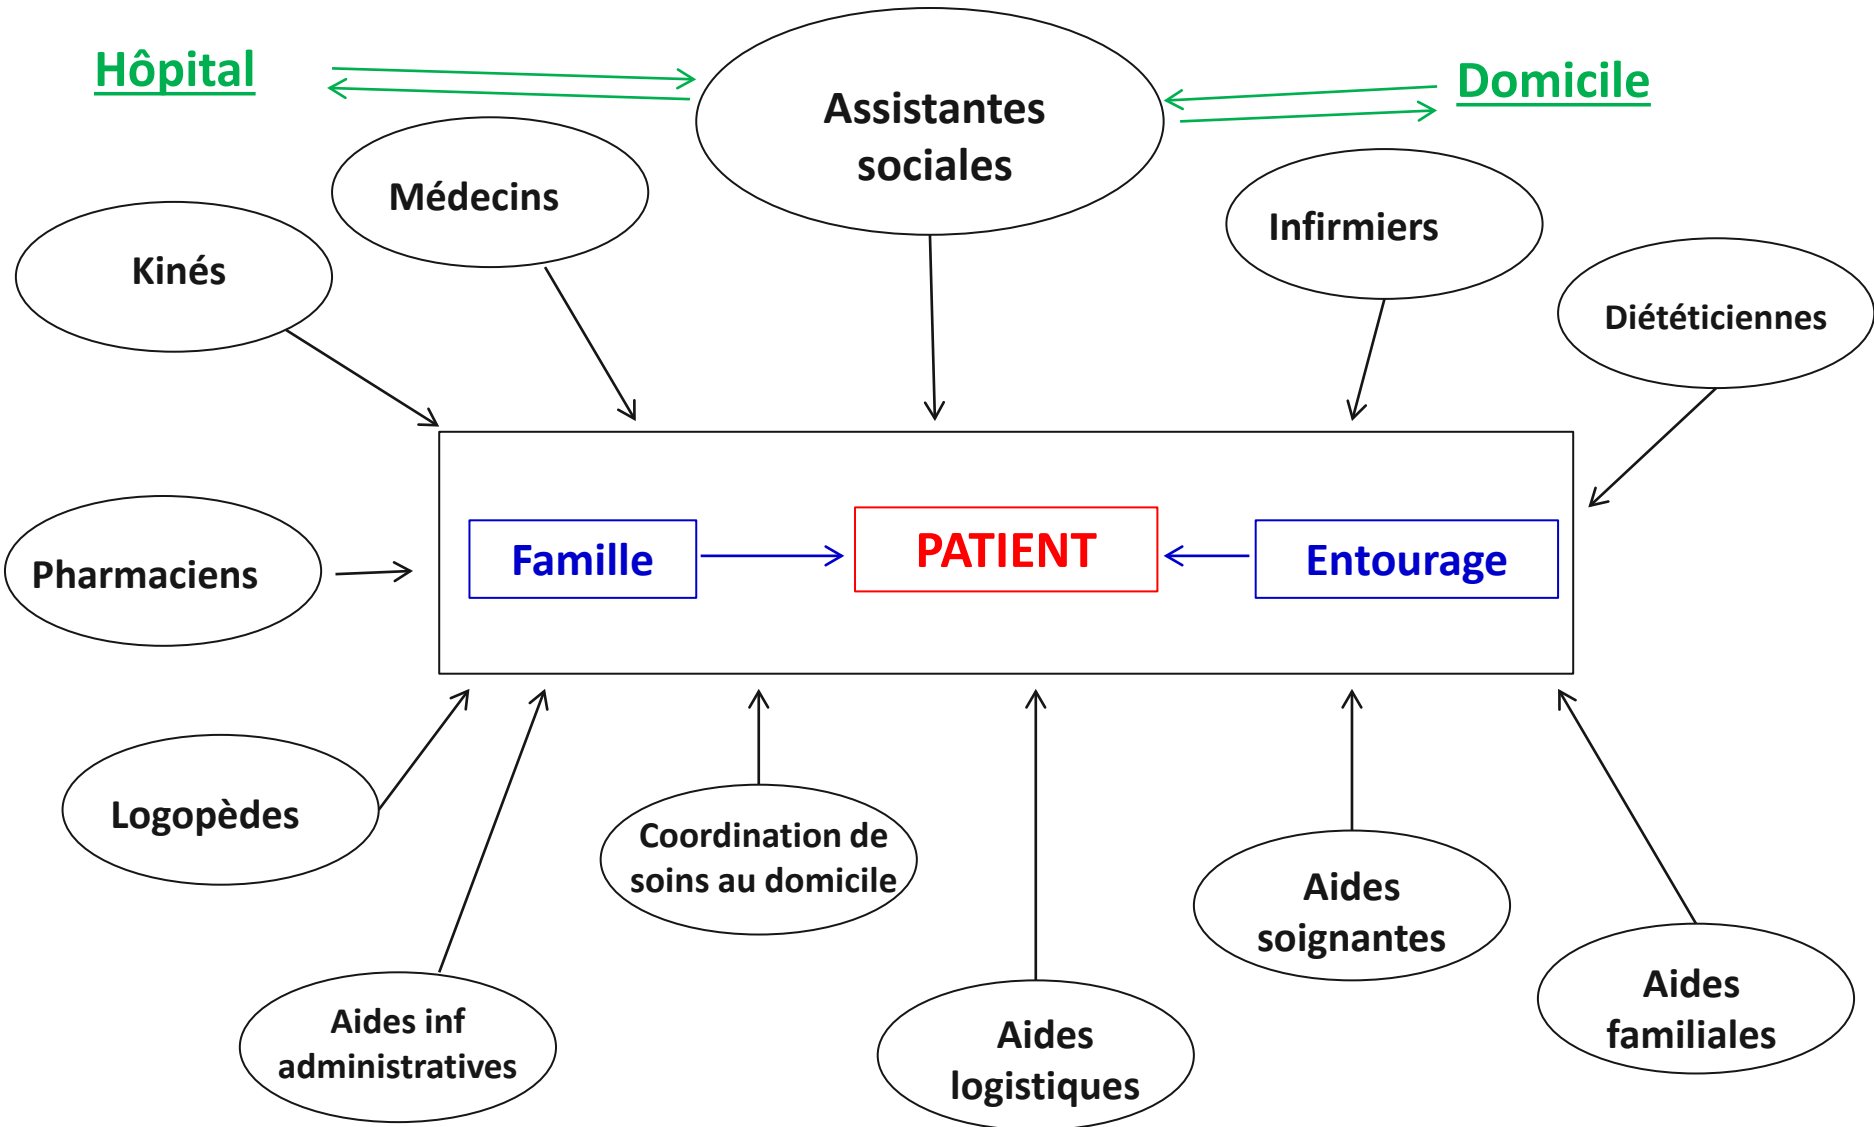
Hôpital

Assistantes sociales

Domicile

Médecins

Infirmiers

Kinés

Diététiciennes

Famille

PATIENT

Entourage

Pharmaciens

Logopèdes

Coordination de soins au domicile

Aides soignantes

Aides familiales

Aides inf administratives

Aides logistiques